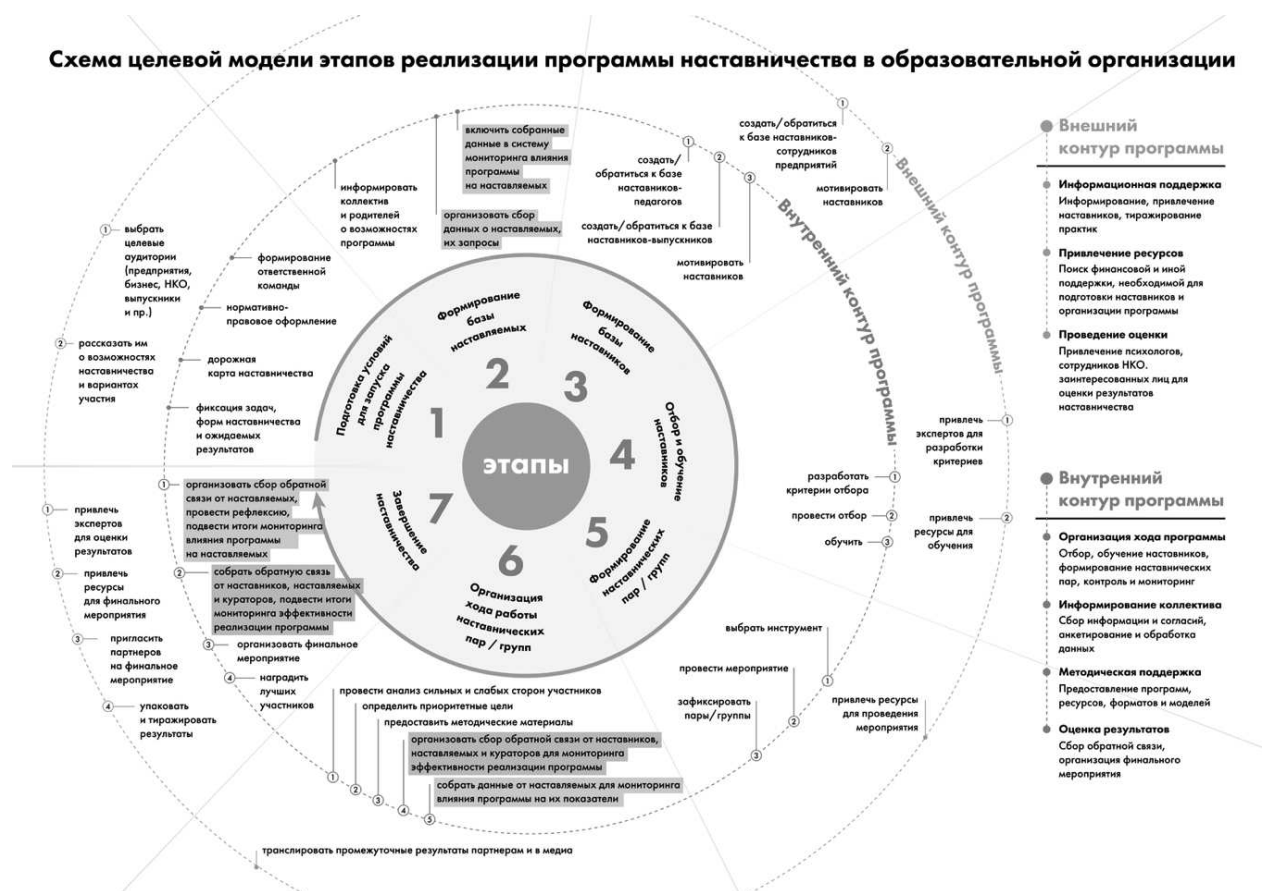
Схема целевой модели этапов реализации программы наставничества в образовательной организации

① выбрать целевые аудитории (предприятия, бизнес, НКО, выпускники и пр.)

② рассказать им о возможностях наставничества и вариантах участия

информировать коллектив и родителей о возможностях программы

формирование ответственной команды

нормативно-правовое оформление

дорожная карта наставничества

фиксация задач, форм наставничества и ожидаемых результатов

включить собранные данные в систему мониторинга влияния программы на наставляемых

организовать сбор данных о наставляемых, их запросы

① создать/обратиться к базе наставников-педагогов

② создать/обратиться к базе наставников-выпускников

③ мотивировать наставников

① создать/обратиться к базе наставников-сотрудников предприятий

② мотивировать наставников

Внутренний контур программы

Внешний контур программы

Подготовка условий для запуска программы наставничества

1

Формирование базы наставляемых

2

Формирование базы наставников

3

Отбор и обучение наставников

4

Формирование наставнических пар / групп

5

Организация хода работы наставнических пар / групп

6

Завершение наставничества

7

этапы

① организовать сбор обратной связи от наставляемых, провести рефлексию, подвести итоги мониторинга влияния программы на наставляемых

② собрать обратную связь от наставников, наставляемых и кураторов, подвести итоги мониторинга эффективности реализации программы

③ организовать финальное мероприятие

④ наградить лучших участников

① привлечь экспертов для оценки результатов

② привлечь ресурсы для финального мероприятия

③ пригласить партнеров на финальное мероприятие

④ упаковать и тиражировать результаты

разработать критерии отбора ①

провести отбор ②

обучить ③

привлечь экспертов для разработки критериев ①

привлечь ресурсы для обучения ②

① выбрать инструмент

② провести мероприятие

③ зафиксировать пары/группы

привлечь ресурсы для проведения мероприятия

① провести анализ сильных и слабых сторон участников

② определить приоритетные цели

③ предоставить методические материалы

④ организовать сбор обратной связи от наставников, наставляемых и кураторов для мониторинга эффективности реализации программы

⑤ собрать данные от наставляемых для мониторинга влияния программы на их показатели

транслировать промежуточные результаты партнерам и в медиа

Внешний контур программы

Информационная поддержка
Информирование, привлечение наставников, тиражирование практик

Привлечение ресурсов
Поиск финансовой и иной поддержки, необходимой для подготовки наставников и организации программы

Проведение оценки
Привлечение психологов, сотрудников НКО, заинтересованных лиц для оценки результатов наставничества

Внутренний контур программы

Организация хода программы
Отбор, обучение наставников, формирование наставнических пар, контроль и мониторинг

Информирование коллектива
Сбор информации и согласий, анкетирование и обработка данных

Методическая поддержка
Предоставление программ, ресурсов, форматов и моделей

Оценка результатов
Сбор обратной связи, организация финального мероприятия